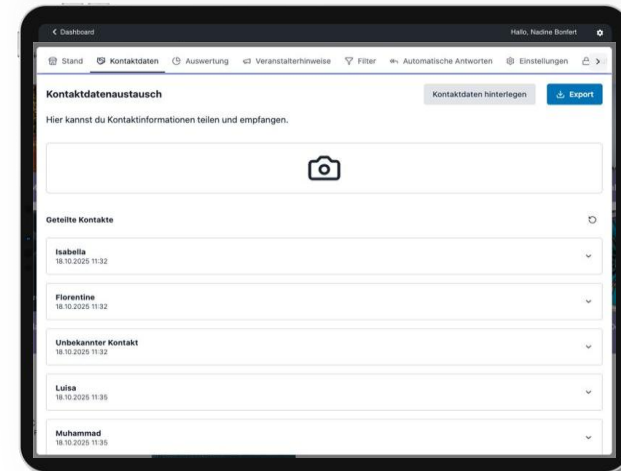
< Dashboard

Hallo, Nadine Bonfert

Stand Kontaktdaten Auswertung Veranstalterhinweise Filter Automatische Antworten Einstellungen

Kontaktdatenaustausch

Kontaktdaten hinterlegen

Export

Hier kannst du Kontaktinformationen teilen und empfangen.

Geteilte Kontakte

Isabella
18.10.2025 11:32

Florentine
18.10.2025 11:32

Unbekannter Kontakt
18.10.2025 11:32

Luisa
18.10.2025 11:35

Muhammad
18.10.2025 11:35